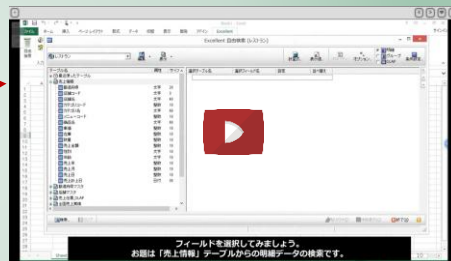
ファイル ホーム 挿入 ページレイアウト 数式 データ 校閲 表示 開発 デザイン Excellent

Excellent 自由検索 (ver.5.10)

テーブル名 属性 サイズ

売上情報

選択テーブル名 選択フィールド名 状態 並べ替え

フィールドを選択してみましょう。
お題は「売上情報」テーブルからの明細データの検索です。